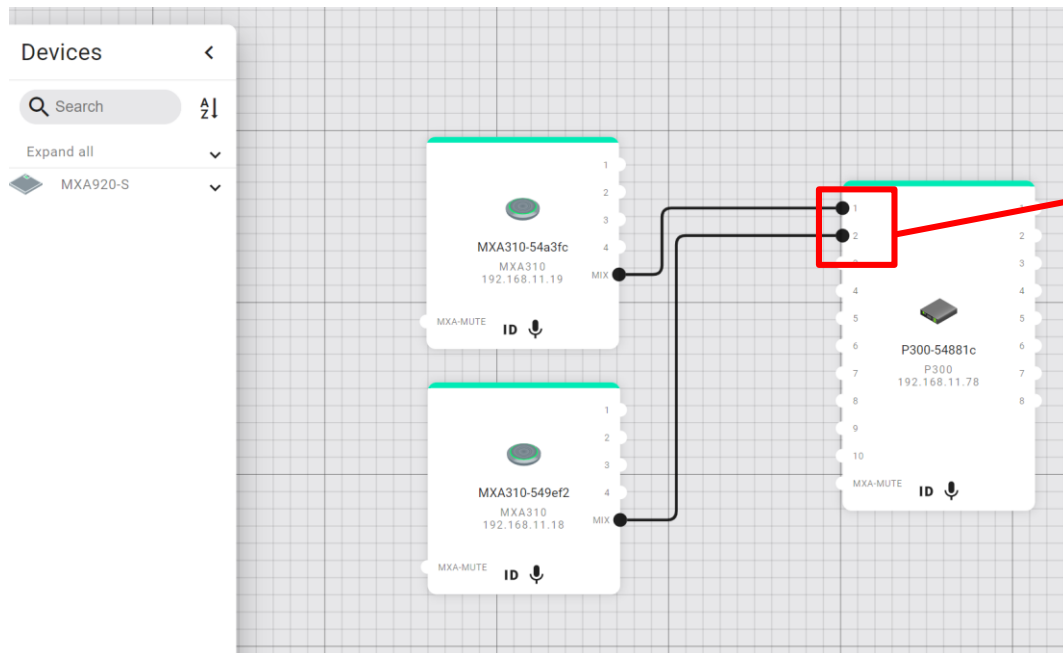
Devices

Search

Expand all

MXA920-S

1
2
3
4
MXA310-54a3fc
MXA310
192.168.11.19
MIX
MXA-MUTE
ID

1
2
3
4
MXA310-549ef2
MXA310
192.168.11.18
MIX
MXA-MUTE
ID

1
2
3
4
5
6
7
8
9
10
P300-54881c
P300
192.168.11.78
MXA-MUTE
ID
1
2
3
4
5
6
7
8